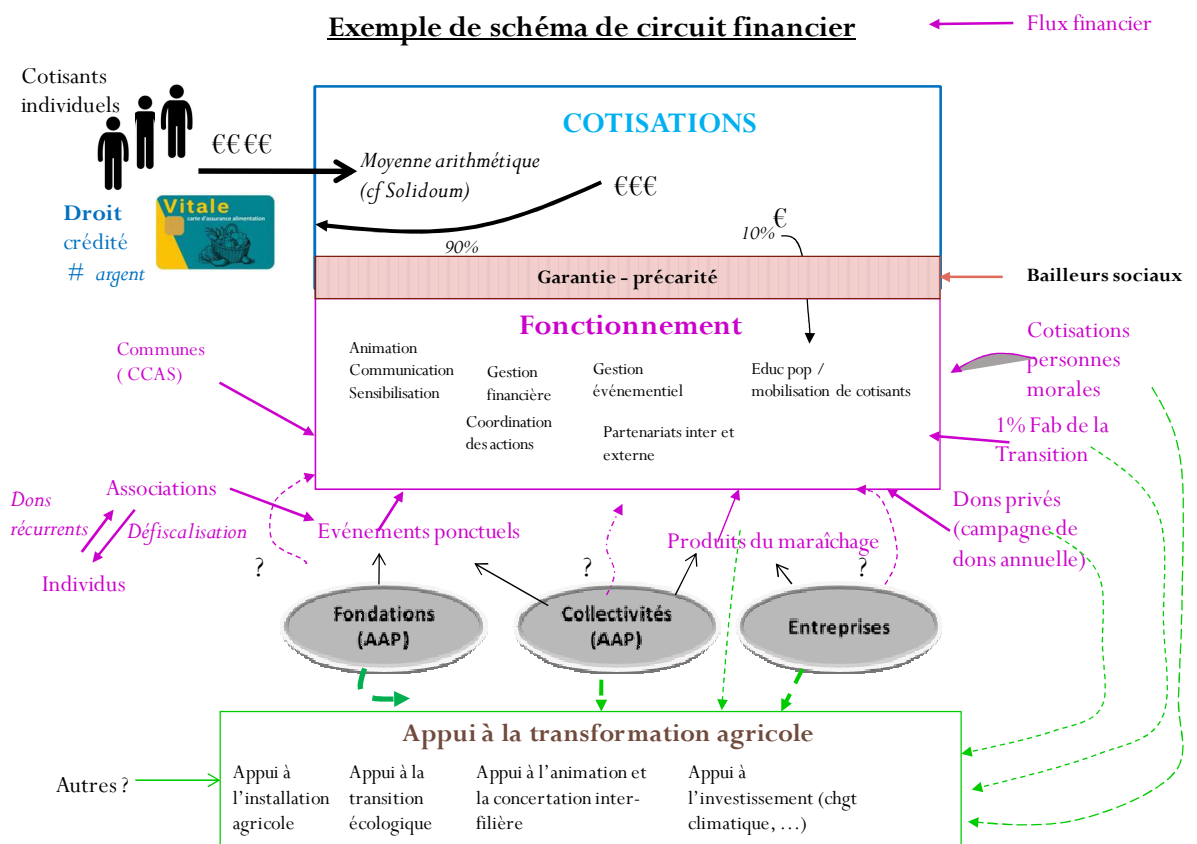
Exemple de schéma de circuit financier

Flux financier

Cotisants individuels

€€€€

Droit crédité # argent

Vitale
carte d'assurance alimentation

COTISATIONS

Moyenne arithmétique (cf Solidoum)

€€€

90%

10%

€

Garantie - précarité

Bailleurs sociaux

Fonctionnement

Animation Communication Sensibilisation

Gestion financière

Gestion événementiel

Educ pop / mobilisation de cotisants

Coordination des actions

Partenariats inter et externe

Communes ( CCAS)

Cotisations personnes morales

1% Fab de la Transition

Dons récurrents

Associations

Défiscalisation

Individus

Evénements ponctuels

Produits du maraîchage

Dons privés (campagne de dons annuelle)

?

?

?

Fondations (AAP)

Collectivités (AAP)

Entreprises

Appui à la transformation agricole

Autres ?

Appui à l'installation agricole

Appui à la transition écologique

Appui à l'animation et la concertation inter-filière

Appui à l'investissement (chgt climatique, …)